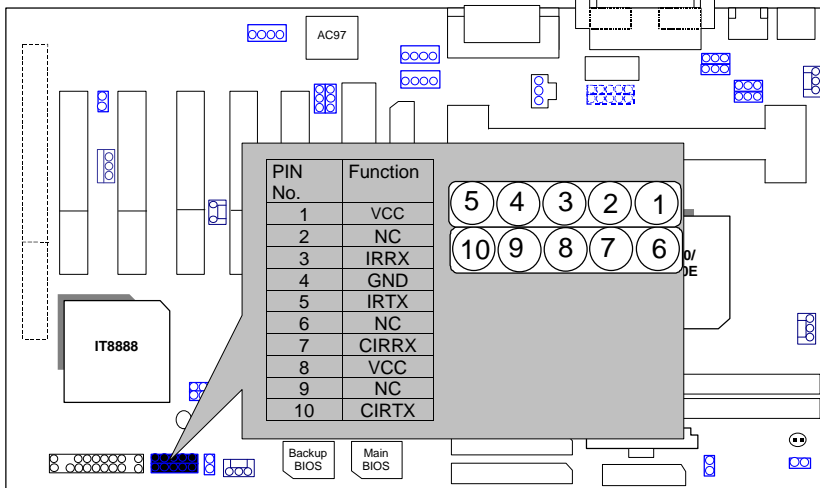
AC97

IT8888

| PIN No. | Function |
|---|---|
| 1 | VCC |
| 2 | NC |
| 3 | IRRX |
| 4 | GND |
| 5 | IRTX |
| 6 | NC |
| 7 | CIRRX |
| 8 | VCC |
| 9 | NC |
| 10 | CIRTX |

5 4 3 2 1
10 9 8 7 6

0/
DE

Backup BIOS

Main BIOS